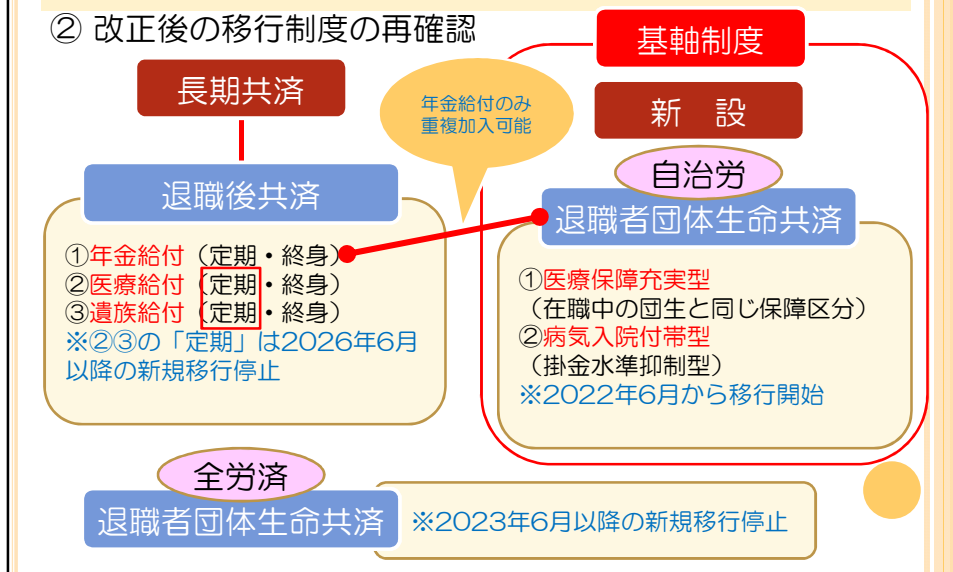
② 改正後の移行制度の再確認

基軸制度

長期共済

年金給付のみ重複加入可能

新　設

自治労

退職後共済

退職者団体生命共済

①年金給付（定期・終身）
②医療給付（定期・終身）
③遺族給付（定期・終身）
※②③の「定期」は2026年6月以降の新規移行停止

①医療保障充実型
（在職中の団生と同じ保障区分）
②病気入院付帯型
（掛金水準抑制型）
※2022年6月から移行開始

全労済

退職者団体生命共済

※2023年6月以降の新規移行停止